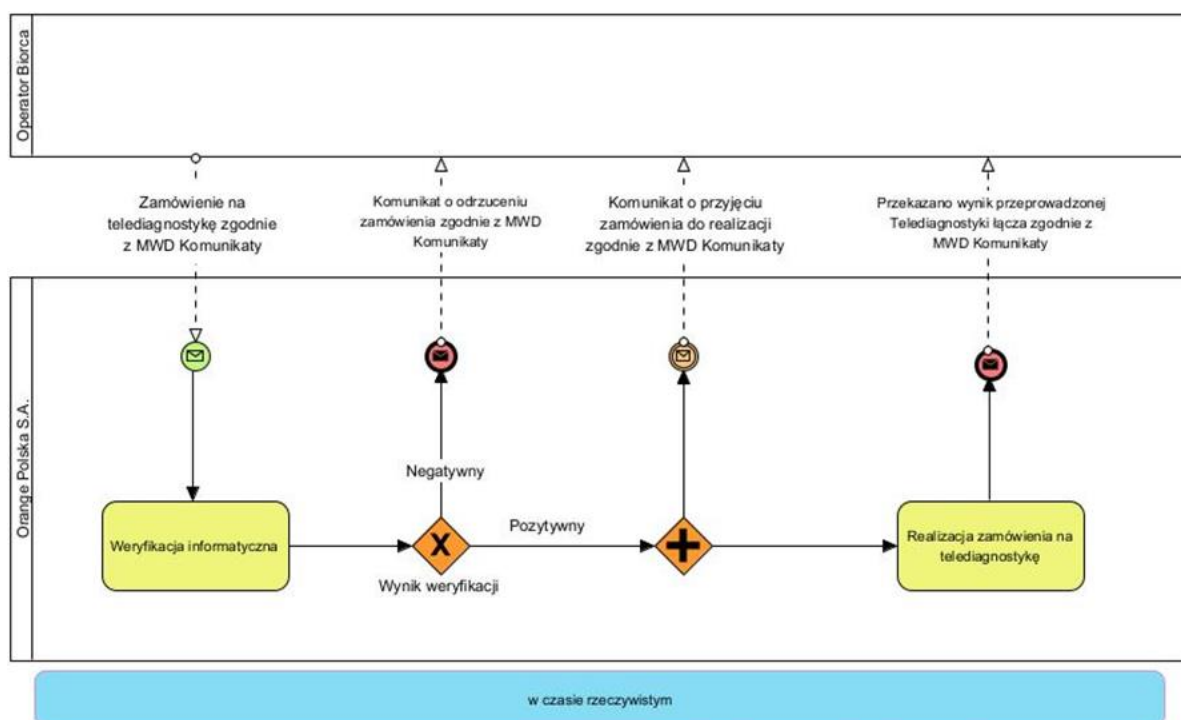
Operator Biorca

Zamówienie na telediagnostykę zgodnie z MWD Komunikaty

Komunikat o odrzuceniu zamówienia zgodnie z MWD Komunikaty

Komunikat o przyjęciu zamówienia do realizacji zgodnie z MWD Komunikaty

Przekazano wynik przeprowadzonej Telediagnostyki łącza zgodnie z MWD Komunikaty

Orange Polska S.A.

Negatywny

Pozytywny

Weryfikacja informatyczna

X

Wynik weryfikacji

Realizacja zamówienia na telediagnostykę

w czasie rzeczywistym